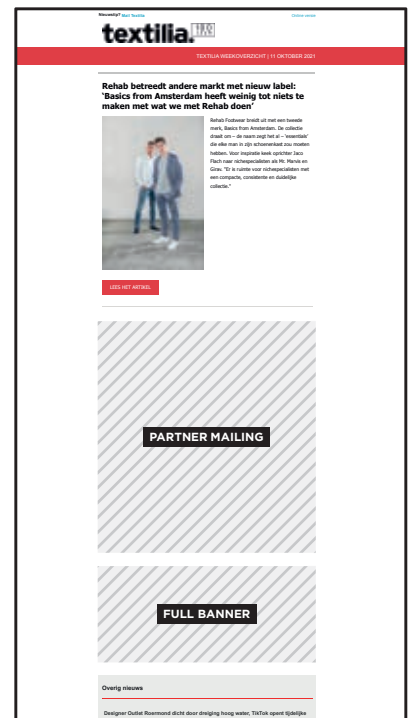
Nieuwsbrief Mail Textilia

Online versie

textilia.

TEXTILIA WEEKOVERZICHT | 11 OKTOBER 2021

Rehab betreedt andere markt met nieuw label: 'Basics from Amsterdam heeft weinig tot niets te maken met wat we met Rehab doen'

Rehab Footwear breidt uit met een tweede merk, Basics from Amsterdam. De collectie draait om – de naam zegt het al – 'essentials' die elke man in zijn schoenenkast zou moeten hebben. Voor inspiratie keek oprichter Jaco Flach naar nichespecialisten als Mr. Marvis en Girav. "Er is ruimte voor nichespecialisten met een compacte, consistente en duidelijke collectie."

LEES HET ARTIKEL

PARTNER MAILING

FULL BANNER

Overig nieuws

Designer Outlet Roermond dicht door dreiging hoog water, TikTok opent tijdelijke